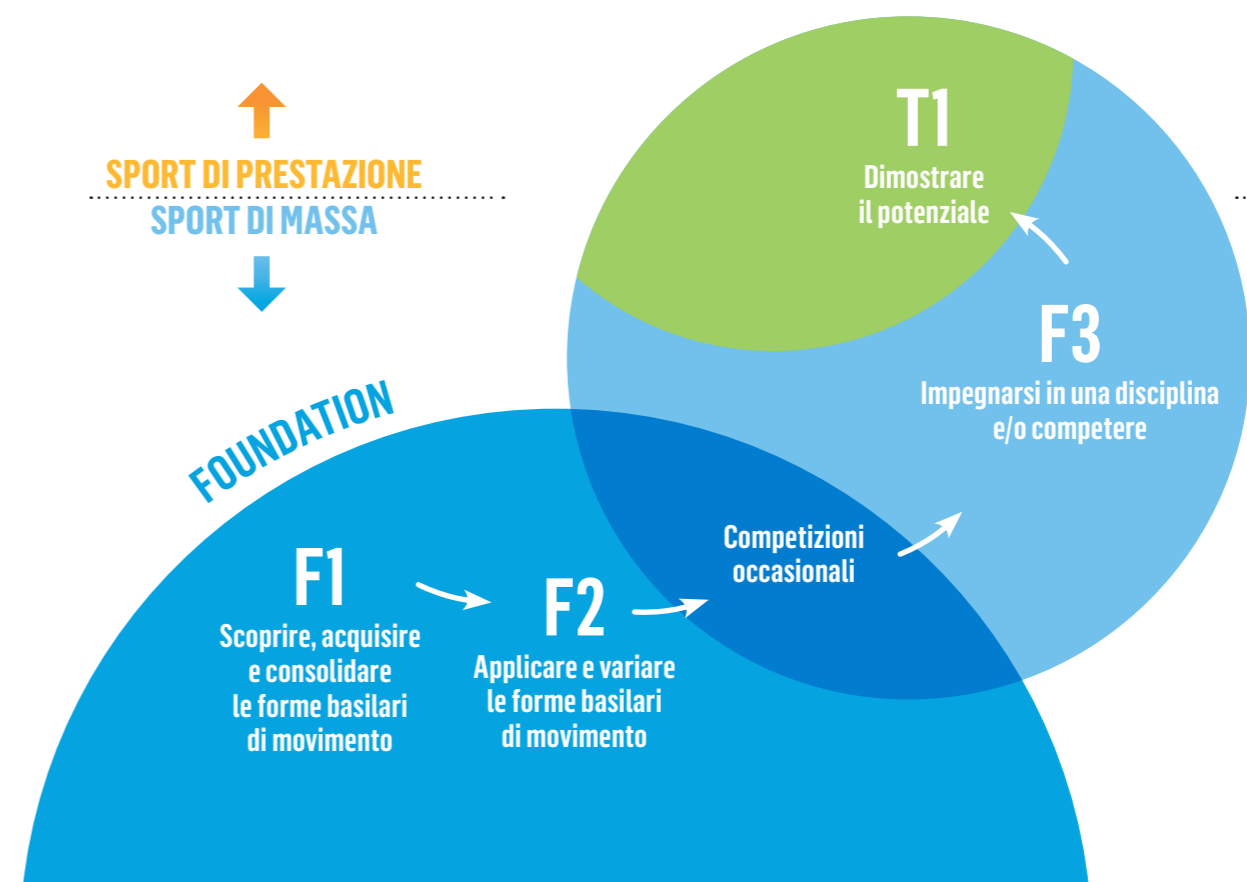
SPORT DI PRESTAZIONE
SPORT DI MASSA

T1
Dimostrare il potenziale

F3
Impegnarsi in una disciplina e/o competere

FOUNDATION

F1
Scoprire, acquisire e consolidare le forme basilari di movimento

F2
Applicare e variare le forme basilari di movimento

Competizioni occasionali